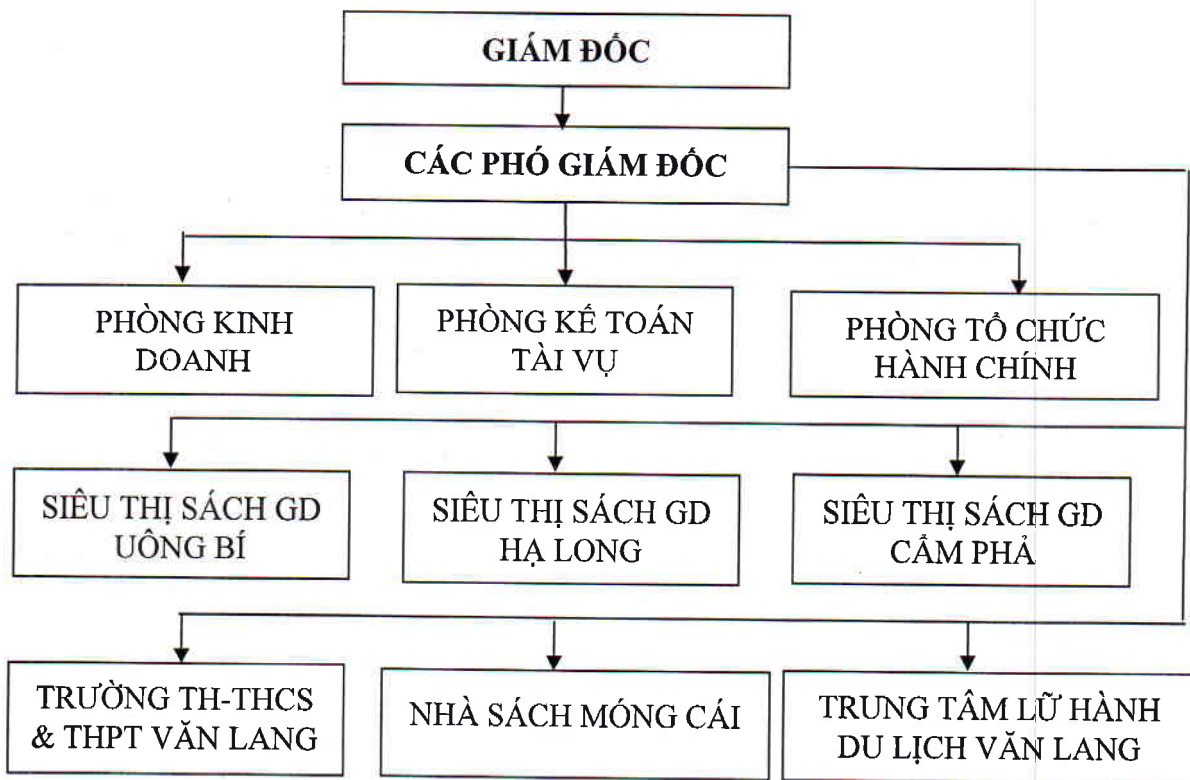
GIÁM ĐỐC

CÁC PHÓ GIÁM ĐỐC

PHÒNG KINH DOANH

PHÒNG KẾ TOÁN TÀI VỤ

PHÒNG TỔ CHỨC HÀNH CHÍNH

SIÊU THỊ SÁCH GD UÔNG BÍ

SIÊU THỊ SÁCH GD HẠ LONG

SIÊU THỊ SÁCH GD CẨM PHẢ

TRƯỜNG TH-THCS & THPT VĂN LANG

NHÀ SÁCH MÓNG CÁI

TRUNG TÂM LỮ HÀNH DU LỊCH VĂN LANG